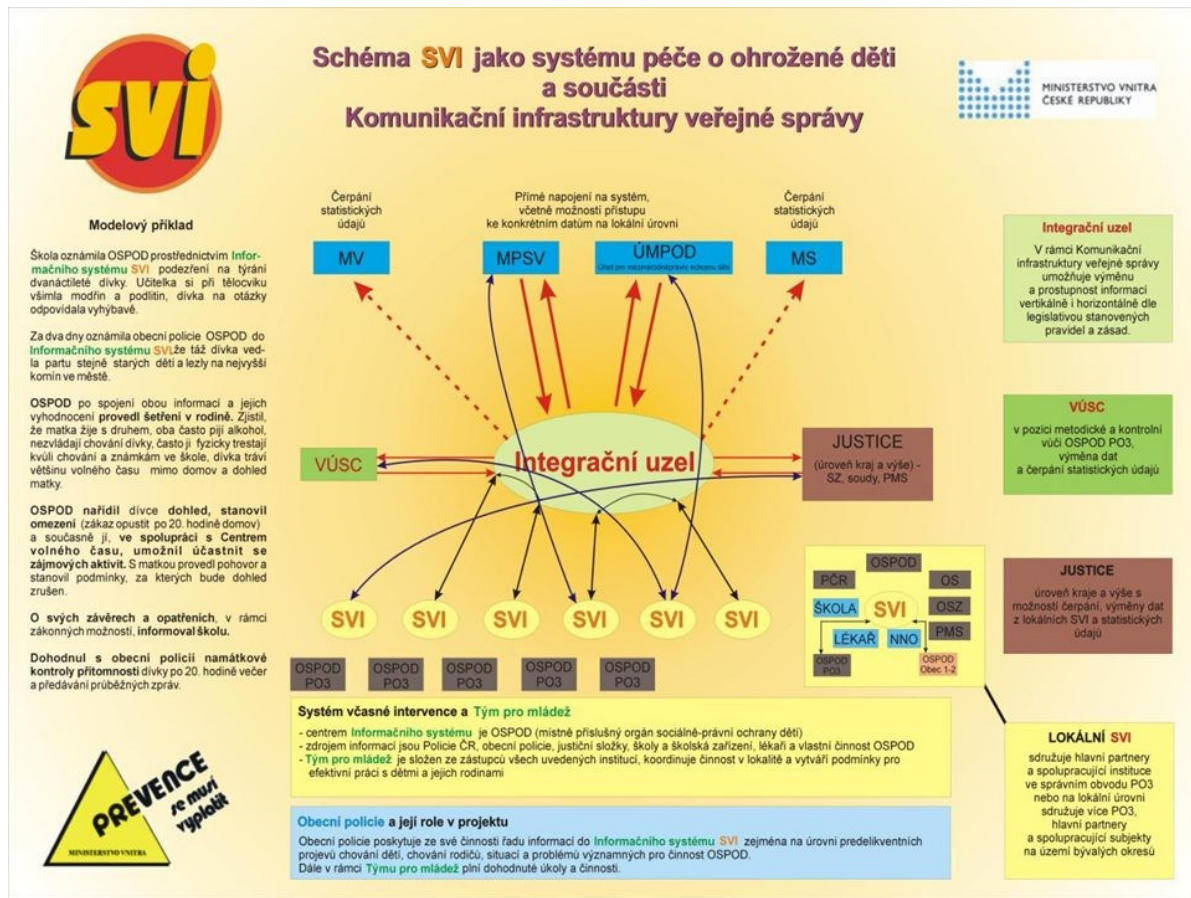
SVI

Schéma SVI jako systému péče o ohrožené děti a součásti Komunikační infrastruktury veřejné správy

MINISTERSTVO VNITRA ČESKÉ REPUBLIKY

Modelový příklad

Škola oznámila OSPOD prostřednictvím Informačního systému SVI podezření na týrání dvanáctileté dívky. Učitelka si při tělocviku všimla modřin a podlitin, dívka na otázky odpovídala vyhýbavě.

Za dva dny oznámila obecní policie OSPOD do Informačního systému SVI,že táž dívka vedla partu stejně starých dětí a lezly na nejvyšší komín ve městě.

OSPOD po spojení obou informací a jejich vyhodnocení provedl šetření v rodině. Zjistil, že matka žije s druhem, oba často pijí alkohol, nezvládají chování dívky, často ji fyzicky trestají kvůli chování a známkám ve škole, dívka tráví většinu volného času mimo domov a dohled matky.

OSPOD nařídil dívce dohled, stanovil omezení (zákaz opustit po 20. hodině domov) a současně jí, ve spolupráci s Centrem volného času, umožnil účastnit se zájmových aktivit. S matkou provedl pohovor a stanovil podmínky, za kterých bude dohled zrušen.

O svých závěrech a opatřeních, v rámci zákonných možností, informoval školu.

Dohodnul s obecní policií namátkové kontroly přítomnosti dívky po 20. hodině večer a předávání průběžných zpráv.

PREVENCE se musí vyplatit
MINISTERSTVO VNITRA

Čerpání statistických údajů

Přímé napojení na systém, včetně možnosti přístupu ke konkrétním datům na lokální úrovni

Čerpání statistických údajů

MV

MPSV

ÚMPOD
Úřad pro mezinárodněprávní ochranu dětí

MS

VÚSC

Integrační uzel

JUSTICE
(úroveň kraj a výše) - SZ, soudy, PMS

SVI SVI SVI SVI SVI SVI

OSPOD PO3 | OSPOD PO3 | OSPOD PO3 | OSPOD PO3 | OSPOD PO3

OSPOD
PČR
OS
ŠKOLA
SVI
OSZ
LÉKAŘ
NNO
PMS
OSPOD PO3
OSPOD Obec 1-2

Integrační uzel
V rámci Komunikační infrastruktury veřejné správy umožňuje výměnu a prostupnost informací vertikálně i horizontálně dle legislativou stanovených pravidel a zásad.

VÚSC
v pozici metodické a kontrolní vůči OSPOD PO3, výměna dat a čerpání statistických údajů

JUSTICE
úroveň kraje a výše s možností čerpání, výměny dat z lokálních SVI a statistických údajů

LOKÁLNÍ SVI
sdružuje hlavní partnery a spolupracující instituce ve správním obvodu PO3 nebo na lokální úrovni sdružuje více PO3, hlavní partnery a spolupracující subjekty na území bývalých okresů

Systém včasné intervence a Tým pro mládež
- centrem Informačního systému je OSPOD (místně příslušný orgán sociálně-právní ochrany dětí)
- zdrojem informací jsou Policie ČR, obecní policie, justiční složky, školy a školská zařízení, lékaři a vlastní činnost OSPOD
- Tým pro mládež je složen ze zástupců všech uvedených institucí, koordinuje činnost v lokalitě a vytváří podmínky pro efektivní práci s dětmi a jejich rodinami

Obecní policie a její role v projektu
Obecní policie poskytuje ze své činnosti řadu informací do Informačního systému SVI zejména na úrovni predelikventních projevů chování dětí, chování rodičů, situací a problémů významných pro činnost OSPOD.
Dále v rámci Týmu pro mládež plní dohodnuté úkoly a činnosti.